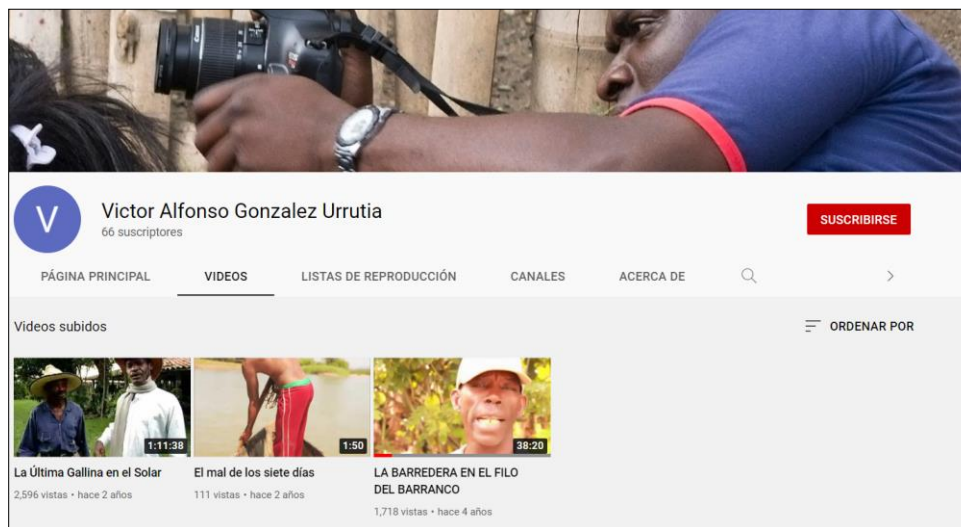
V

Victor Alfonso Gonzalez Urrutia
66 suscriptores

SUSCRIBIRSE

PÁGINA PRINCIPAL VIDEOS LISTAS DE REPRODUCCIÓN CANALES ACERCA DE

Videos subidos

ORDENAR POR

1:11:38
La Última Gallina en el Solar
2,596 vistas • hace 2 años

1:50
El mal de los siete días
111 vistas • hace 2 años

38:20
LA BARREDERA EN EL FILO DEL BARRANCO
1,718 vistas • hace 4 años